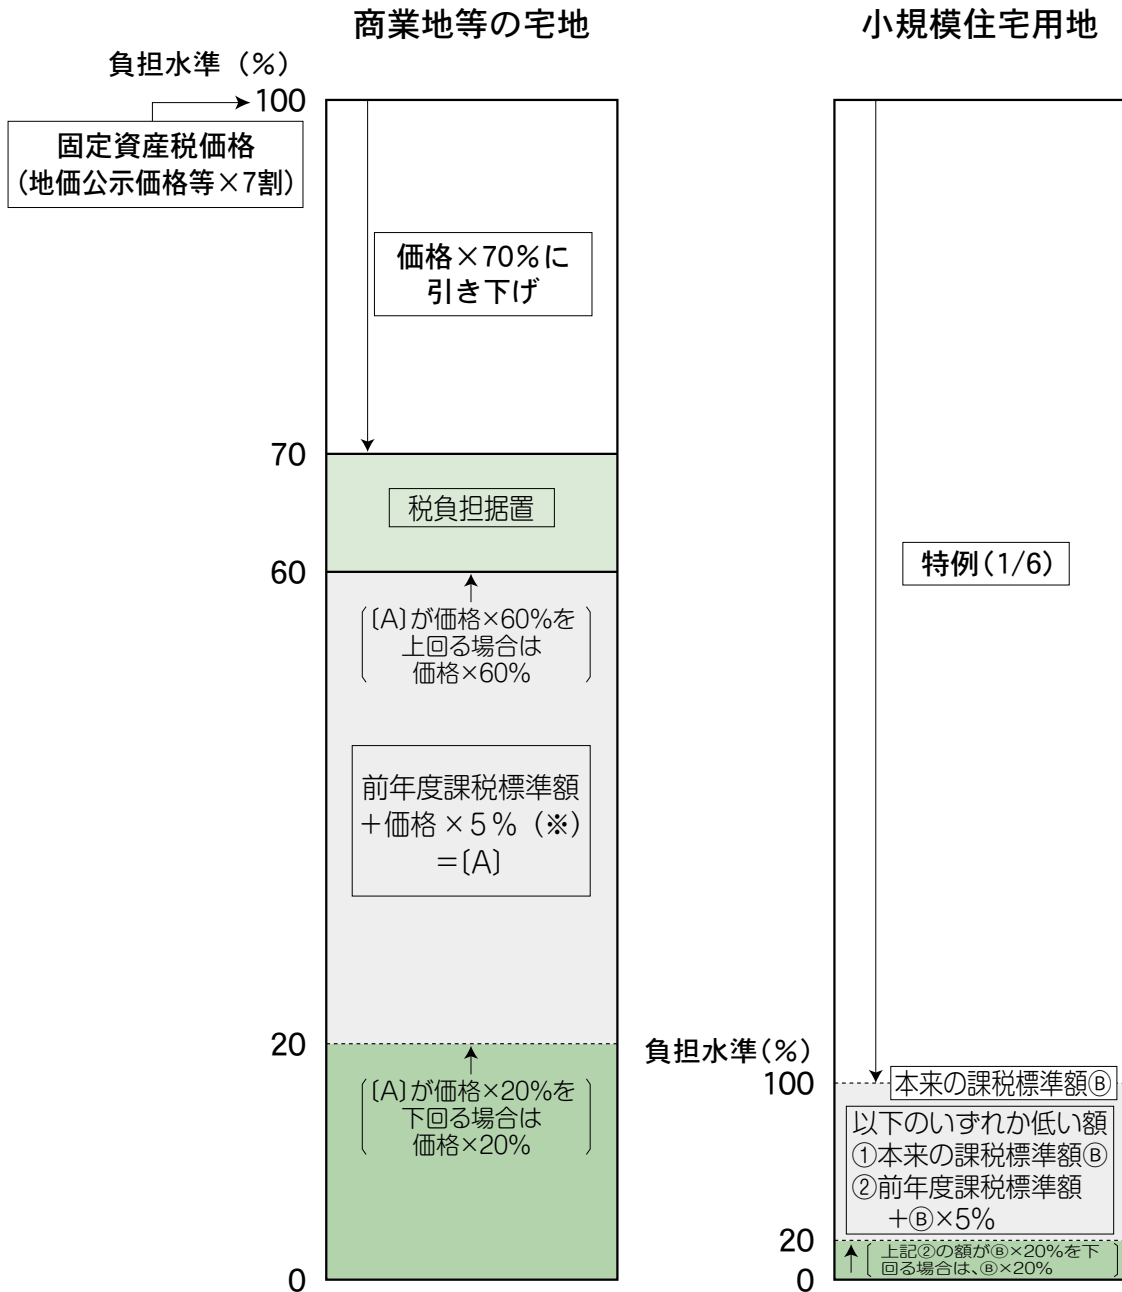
商業地等の宅地

小規模住宅用地

負担水準（%）

100

固定資産税価格
（地価公示価格等×7割）

価格×70%に
引き下げ

70

税負担据置

60

〔A〕が価格×60%を
上回る場合は
価格×60%

前年度課税標準額
＋価格×5%（※）
＝〔A〕

20

〔A〕が価格×20%を
下回る場合は
価格×20%

0

特例（1/6）

負担水準（%）

100

本来の課税標準額Ⓑ

以下のいずれか低い額
①本来の課税標準額Ⓑ
②前年度課税標準額
＋Ⓑ×5%

20

上記②の額がⒷ×20%を下回る場合は、Ⓑ×20%

0